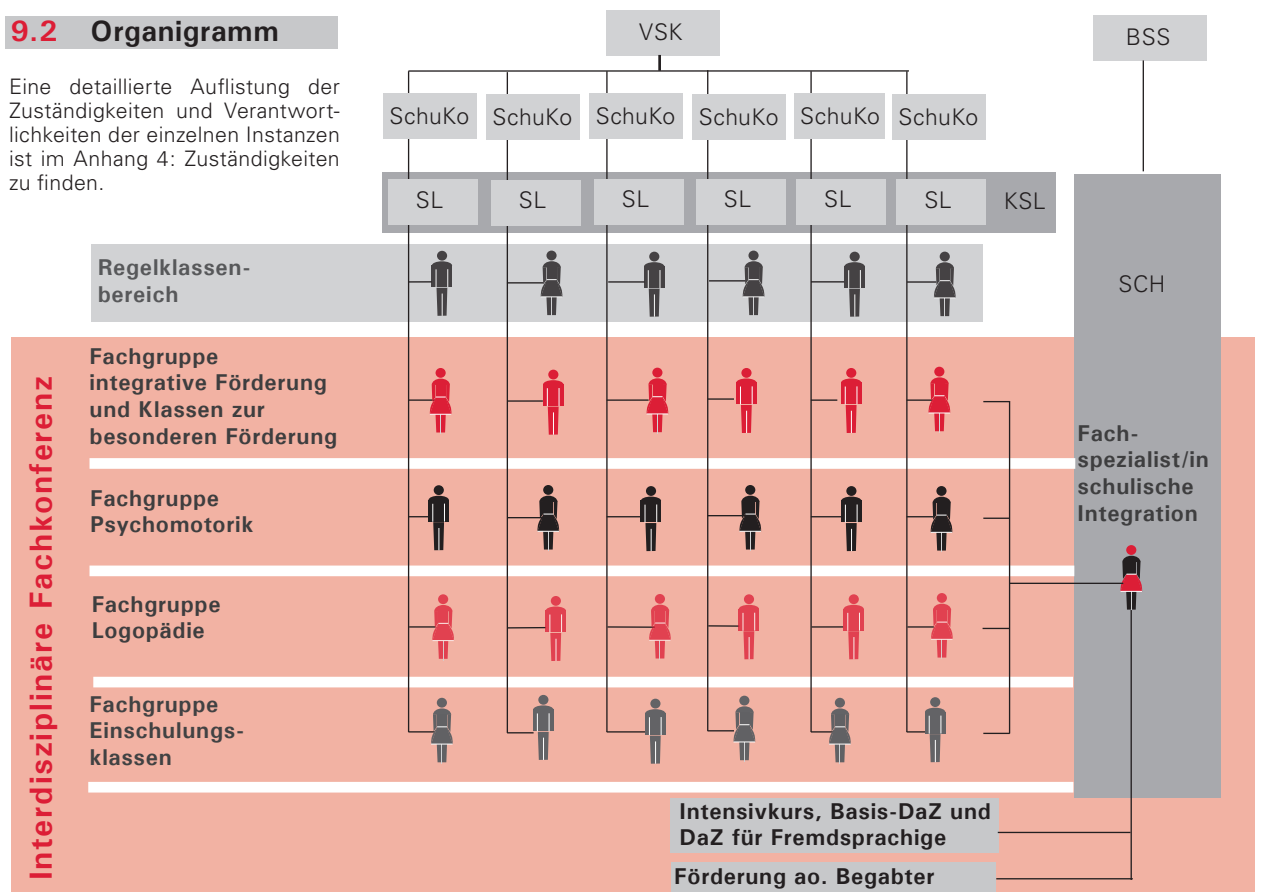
9.2 Organigramm

Eine detaillierte Auflistung der Zuständigkeiten und Verantwortlichkeiten der einzelnen Instanzen ist im Anhang 4: Zuständigkeiten zu finden.

VSK

BSS

SchuKo SchuKo SchuKo SchuKo SchuKo SchuKo

SL SL SL SL SL SL KSL

Regelklassenbereich

SCH

Interdisziplinäre Fachkonferenz

Fachgruppe integrative Förderung und Klassen zur besonderen Förderung

Fachspezialist/in schulische Integration

Fachgruppe Psychomotorik

Fachgruppe Logopädie

Fachgruppe Einschulungsklassen

Intensivkurs, Basis-DaZ und DaZ für Fremdsprachige

Förderung ao. Begabter